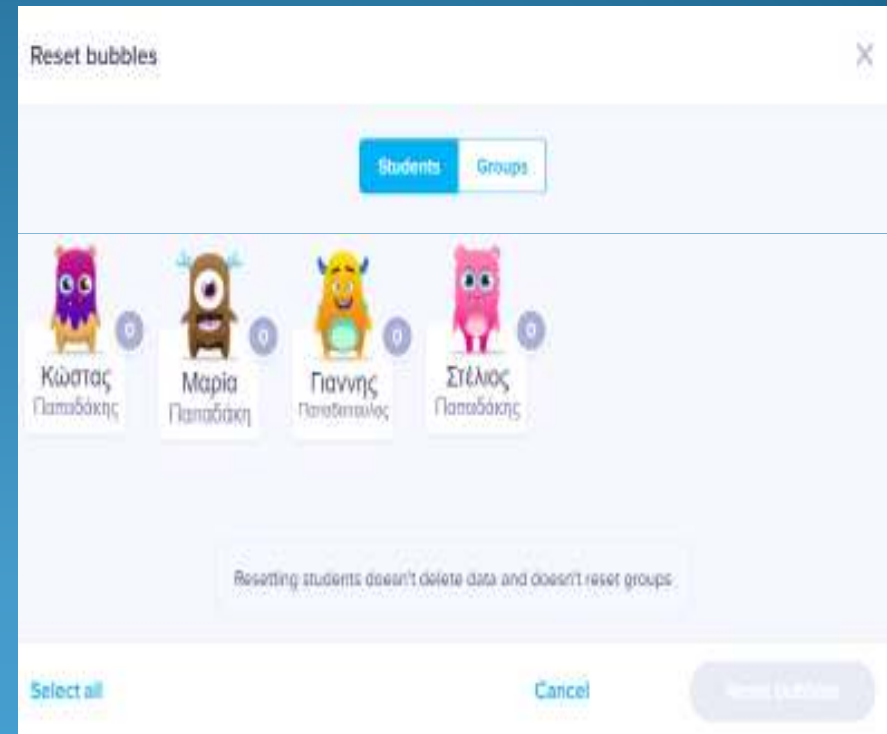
Reset bubbles

×

Students Groups

0
Κώστας
Παπαδάκης

0
Μαρία
Παπαδάκη

0
Γιαννης
Παπαδοπουλος

0
Στέλιος
Παπαδάκης

Resetting students doesn't delete data and doesn't reset groups

Select all

Cancel

Reset bubbles